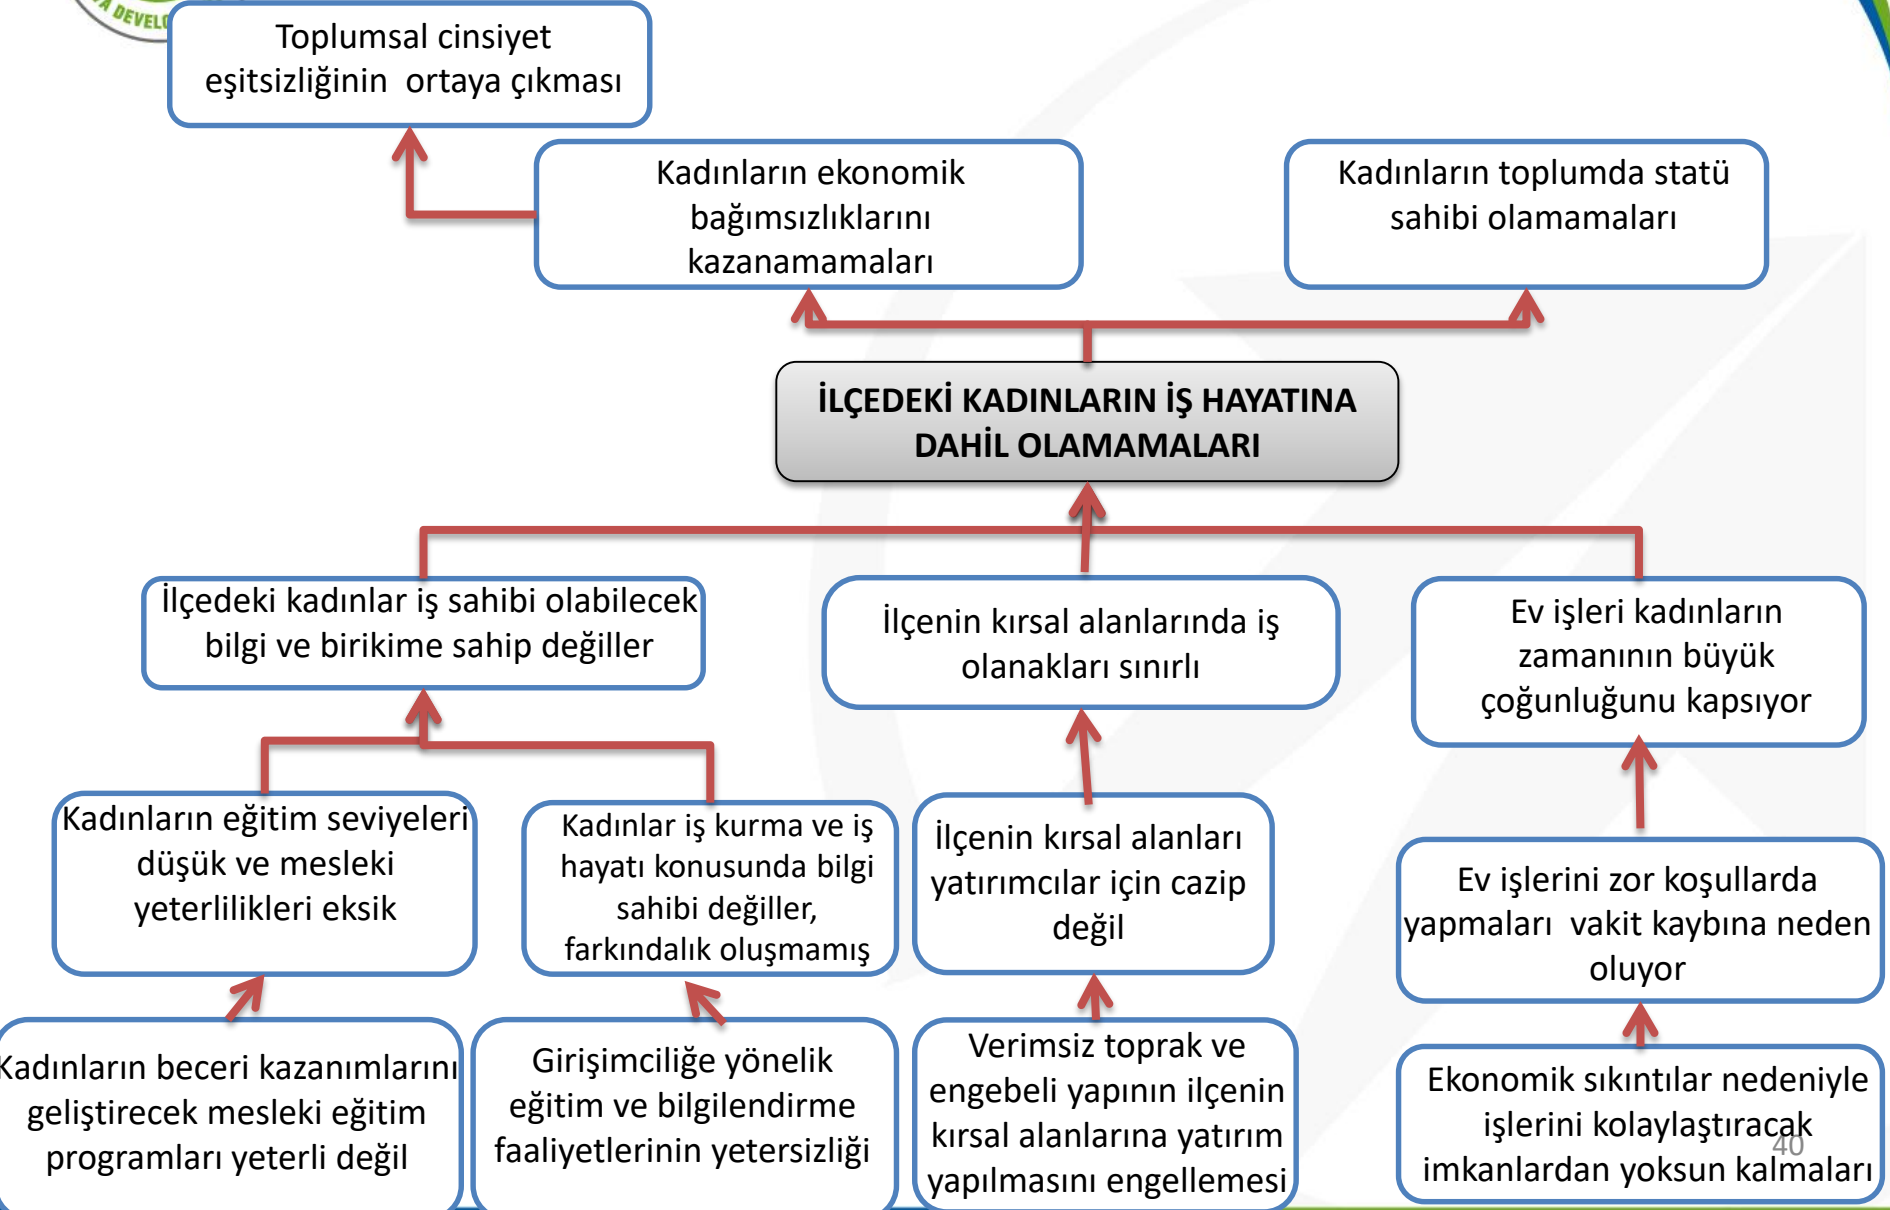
DEVEL

Toplumsal cinsiyet eşitsizliğinin ortaya çıkması

Kadınların ekonomik bağımsızlıklarını kazanamamaları

Kadınların toplumda statü sahibi olamamaları

İLÇEDEKİ KADINLARIN İŞ HAYATINA DAHİL OLAMAMALARI

İlçedeki kadınlar iş sahibi olabilecek bilgi ve birikime sahip değiller

İlçenin kırsal alanlarında iş olanakları sınırlı

Ev işleri kadınların zamanının büyük çoğunluğunu kapsıyor

Kadınların eğitim seviyeleri düşük ve mesleki yeterlilikleri eksik

Kadınlar iş kurma ve iş hayatı konusunda bilgi sahibi değiller, farkındalık oluşmamış

İlçenin kırsal alanları yatırımcılar için cazip değil

Ev işlerini zor koşullarda yapmaları vakit kaybına neden oluyor

Kadınların beceri kazanımlarını geliştirecek mesleki eğitim programları yeterli değil

Girişimciliğe yönelik eğitim ve bilgilendirme faaliyetlerinin yetersizliği

Verimsiz toprak ve engebeli yapının ilçenin kırsal alanlarına yatırım yapılmasını engellemesi

Ekonomik sıkıntılar nedeniyle işlerini kolaylaştıracak imkanlardan yoksun kalmaları

40